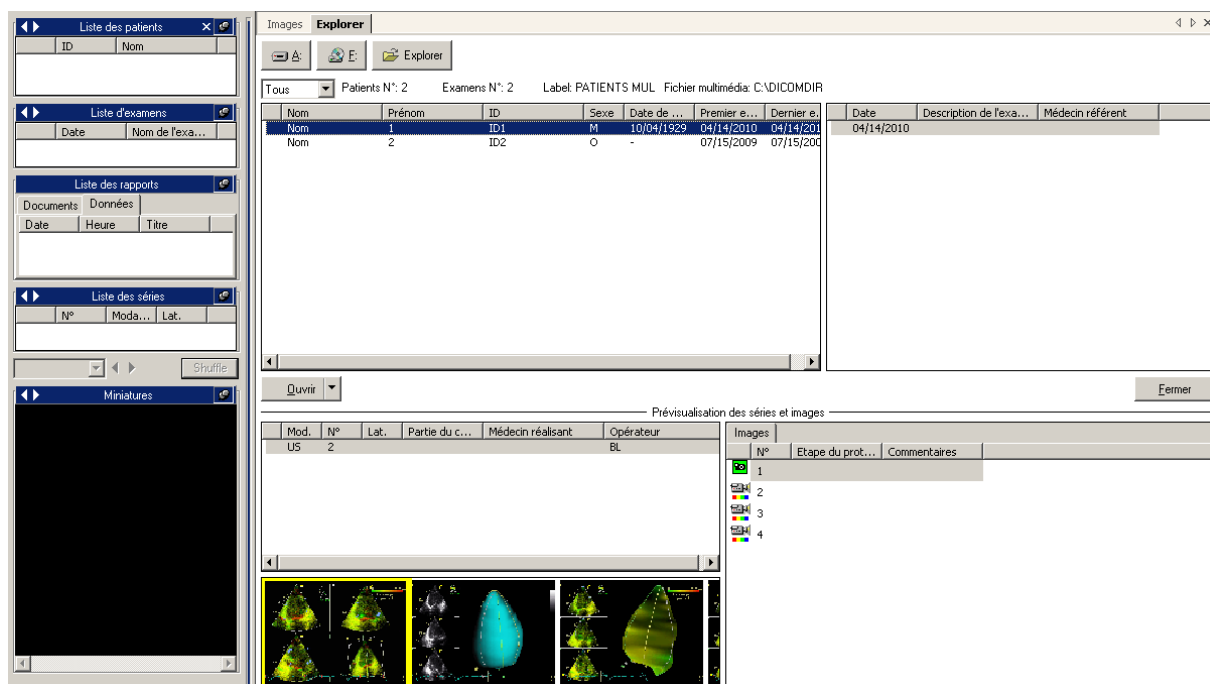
Liste des patients

| ID | Nom |
|---|---|

Liste d'examens

| Date | Nom de l'exa... |
|---|---|

Liste des rapports

Documents Données

| Date | Heure | Titre |
|---|---|---|

Liste des séries

| N° | Moda... | Lat. |
|---|---|---|

Shuffle

Miniatures

Images Explorer

A: F: Explorer

Tous Patients N°: 2 Examens N°: 2 Label: PATIENTS MUL Fichier multimédia: C:\DICOMDIR

| Nom | Prénom | ID | Sexe | Date de ... | Premier e... | Dernier e... |
|---|---|---|---|---|---|---|
| Nom | 1 | ID1 | M | 10/04/1929 | 04/14/2010 | 04/14/201 |
| Nom | 2 | ID2 | O | - | 07/15/2009 | 07/15/200 |

| Date | Description de l'exa... | Médecin référent |
|---|---|---|
| 04/14/2010 | | |

Ouvrir

Fermer

Prévisualisation des séries et images

| Mod. | N° | Lat. | Partie du c... | Médecin réalisant | Opérateur |
|---|---|---|---|---|---|
| US | 2 | | | | BL |

Images

| N° | Etape du prot... | Commentaires |
|---|---|---|
| 1 | | |
| 2 | | |
| 3 | | |
| 4 | | |